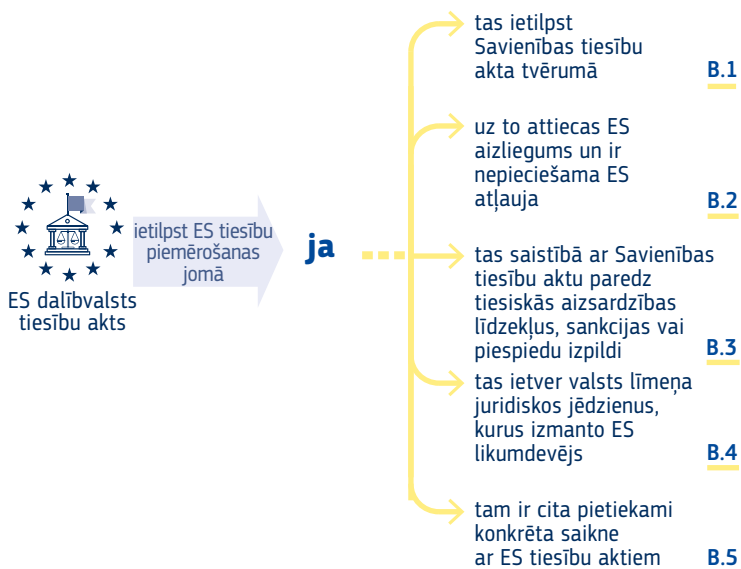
ES dalībvalsts tiesību akts

ietilpst ES tiesību piemērošanas jomā

ja

tas ietilpst Savienības tiesību akta tvērumā B.1

uz to attiecas ES aizliegums un ir nepieciešama ES atļauja B.2

tas saistībā ar Savienības tiesību aktu paredz tiesiskās aizsardzības līdzekļus, sankcijas vai piespiedu izpildi B.3

tas ietver valsts līmeņa juridiskos jēdzienus, kurus izmanto ES likumdevējs B.4

tam ir cita pietiekami konkrēta saikne ar ES tiesību aktiem B.5